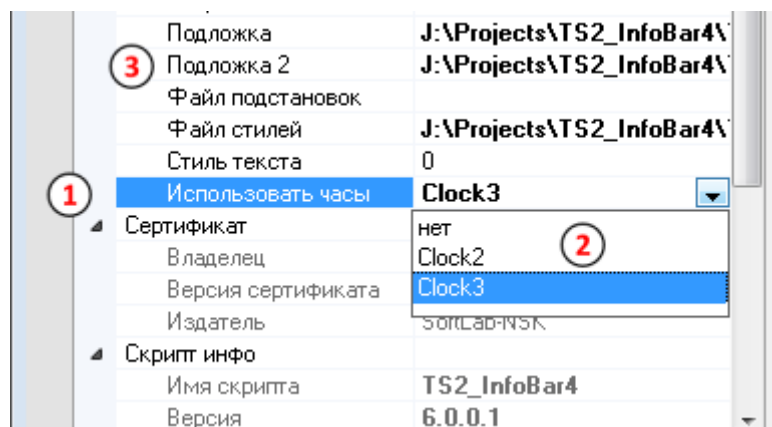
Подложка J:\Projects\TS2_InfoBar4\
3 Подложка 2 J:\Projects\TS2_InfoBar4\
Файл подстановок
Файл стилей J:\Projects\TS2_InfoBar4\
Стиль текста 0
1 Использовать часы Clock3
Сертификат
нет
Владелец
2
Clock2
Версия сертификата
Clock3
Издатель SoftLab-NSK
Скрипт инфо
Имя скрипта TS2_InfoBar4
Версия 6.0.0.1